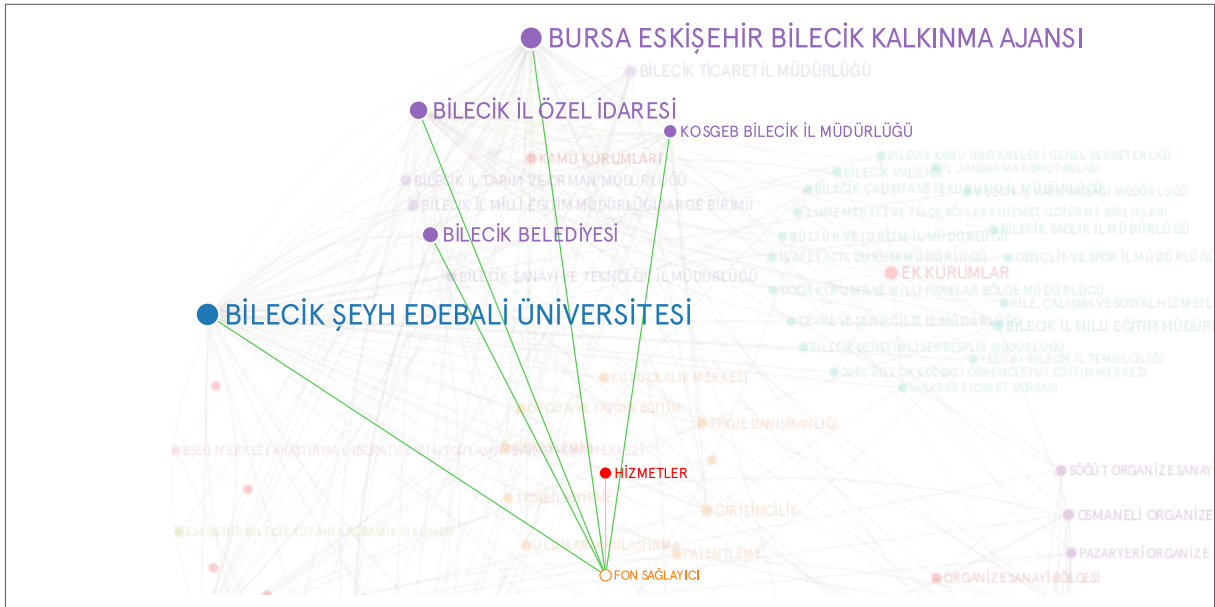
BURSA ESKİŞEHİR BİLECİK KALKINMA AJANSI
BİLECİK TİCARET İL MÜDÜRLÜĞÜ
BİLECİK İL ÖZEL İDARESİ
KOSGEB BİLECİK İL MÜDÜRLÜĞÜ
KAMU KURUMLARI
BİLECİK KAMU HASTANELERİ GENEL SEKRETERLİĞİ
BİLECİK VALİLİĞİ
BİLECİK İL TARIM VE ORMAN MÜDÜRLÜĞÜ
BİLECİK ÇALIŞMA VE İŞ KURUMU İL MÜDÜRLÜĞÜ
BİLECİK İL MİLLİ EĞİTİM MÜDÜRLÜĞÜ ARGE BİRİMİ
BİLECİK SAĞLIK İL MÜDÜRLÜĞÜ
BİLECİK BELEDİYESİ
KÜLTÜR VE TURİZM İL MÜDÜRLÜĞÜ
GENÇLİK VE SPOR İL MÜDÜRLÜĞÜ
BİLECİK SANAYİ VE TEKNOLOJİ İL MÜDÜRLÜĞÜ
EK KURUMLAR
DOĞA KORUMA VE MİLLİ PARKLAR BÖLGE MÜDÜRLÜĞÜ
AİLE, ÇALIŞMA VE SOSYAL HİZMETLER
BİLECİK ŞEYH EDEBALİ ÜNİVERSİTESİ
BİLECİK İL MİLLİ EĞİTİM MÜDÜRLÜĞÜ
YEŞİLAY BİLECİK İL TEMSİLCİLİĞİ
SAKARYA TİCARET BORSASI
KULUÇKALIK MERKEZİ
PROJE DANIŞMANLIĞI
HİZMETLER
SÖĞÜT ORGANİZE SANAYİ
GİRİŞİMCİLİK
OSMANELİ ORGANİZE
PATENTLEME
PAZARYERİ ORGANİZE
FON SAĞLAYICI
ORGANİZE SANAYİ BÖLGESİ